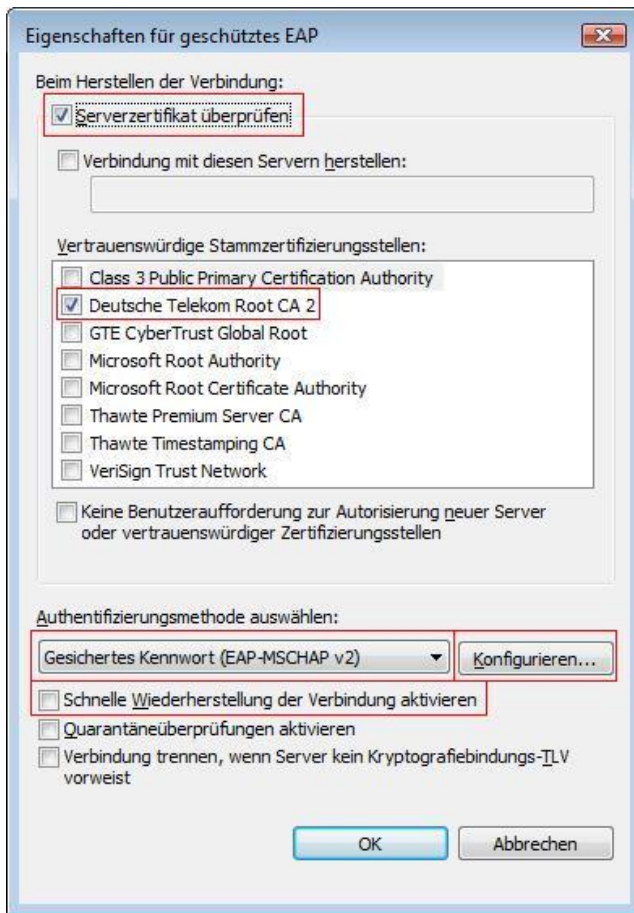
Eigenschaften für geschütztes EAP

Beim Herstellen der Verbindung:

Serverzertifikat überprüfen

Verbindung mit diesen Servern herstellen:

Vertrauenswürdige Stammzertifizierungsstellen:

Class 3 Public Primary Certification Authority
Deutsche Telekom Root CA 2
GTE CyberTrust Global Root
Microsoft Root Authority
Microsoft Root Certificate Authority
Thawte Premium Server CA
Thawte Timestamping CA
VeriSign Trust Network

Keine Benutzeraufforderung zur Autorisierung neuer Server oder vertrauenswürdiger Zertifizierungsstellen

Authentifizierungsmethode auswählen:

Gesichertes Kennwort (EAP-MSCHAP v2)

Konfigurieren...

Schnelle Wiederherstellung der Verbindung aktivieren

Quarantäneüberprüfungen aktivieren

Verbindung trennen, wenn Server kein Kryptografiebindungs-TLV vorweist

OK

Abbrechen